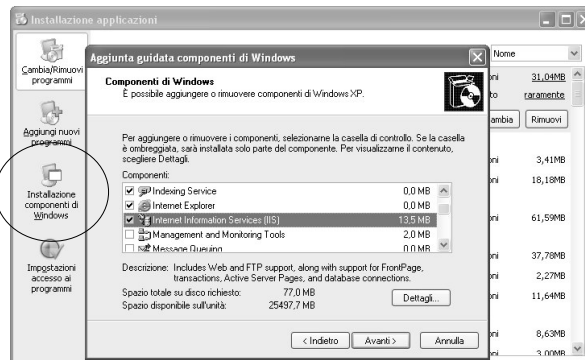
Installazione applicazioni

Cambia/Rimuovi programmi

Aggiungi nuovi programmi

Installazione componenti di Windows

Impostazioni accesso ai programmi

Nome

oni 31,04MB

to raramente

Cambia Rimuovi

oni 3,41MB

oni 18,18MB

oni 61,59MB

oni 37,78MB

oni 2,27MB

oni 11,64MB

oni 8,63MB

oni 3,00MB

Aggiunta guidata componenti di Windows

Componenti di Windows
È possibile aggiungere o rimuovere componenti di Windows XP.

Per aggiungere o rimuovere i componenti, selezionare la casella di controllo. Se la casella è ombreggiata, sarà installata solo parte del componente. Per visualizzarne il contenuto, scegliere Dettagli.

Componenti:

| | | |
|---|---|---|
| ☑ | Indexing Service | 0,0 MB |
| ☑ | Internet Explorer | 0,0 MB |
| ☑ | Internet Information Services (IIS) | 13,5 MB |
| ☐ | Management and Monitoring Tools | 2,0 MB |
| ☐ | Message Queuing | 0,0 MB |

Descrizione: Includes Web and FTP support, along with support for FrontPage, transactions, Active Server Pages, and database connections.

Spazio totale su disco richiesto: 77,0 MB
Spazio disponibile sull'unità: 25497,7 MB

Dettagli...

< Indietro Avanti > Annulla